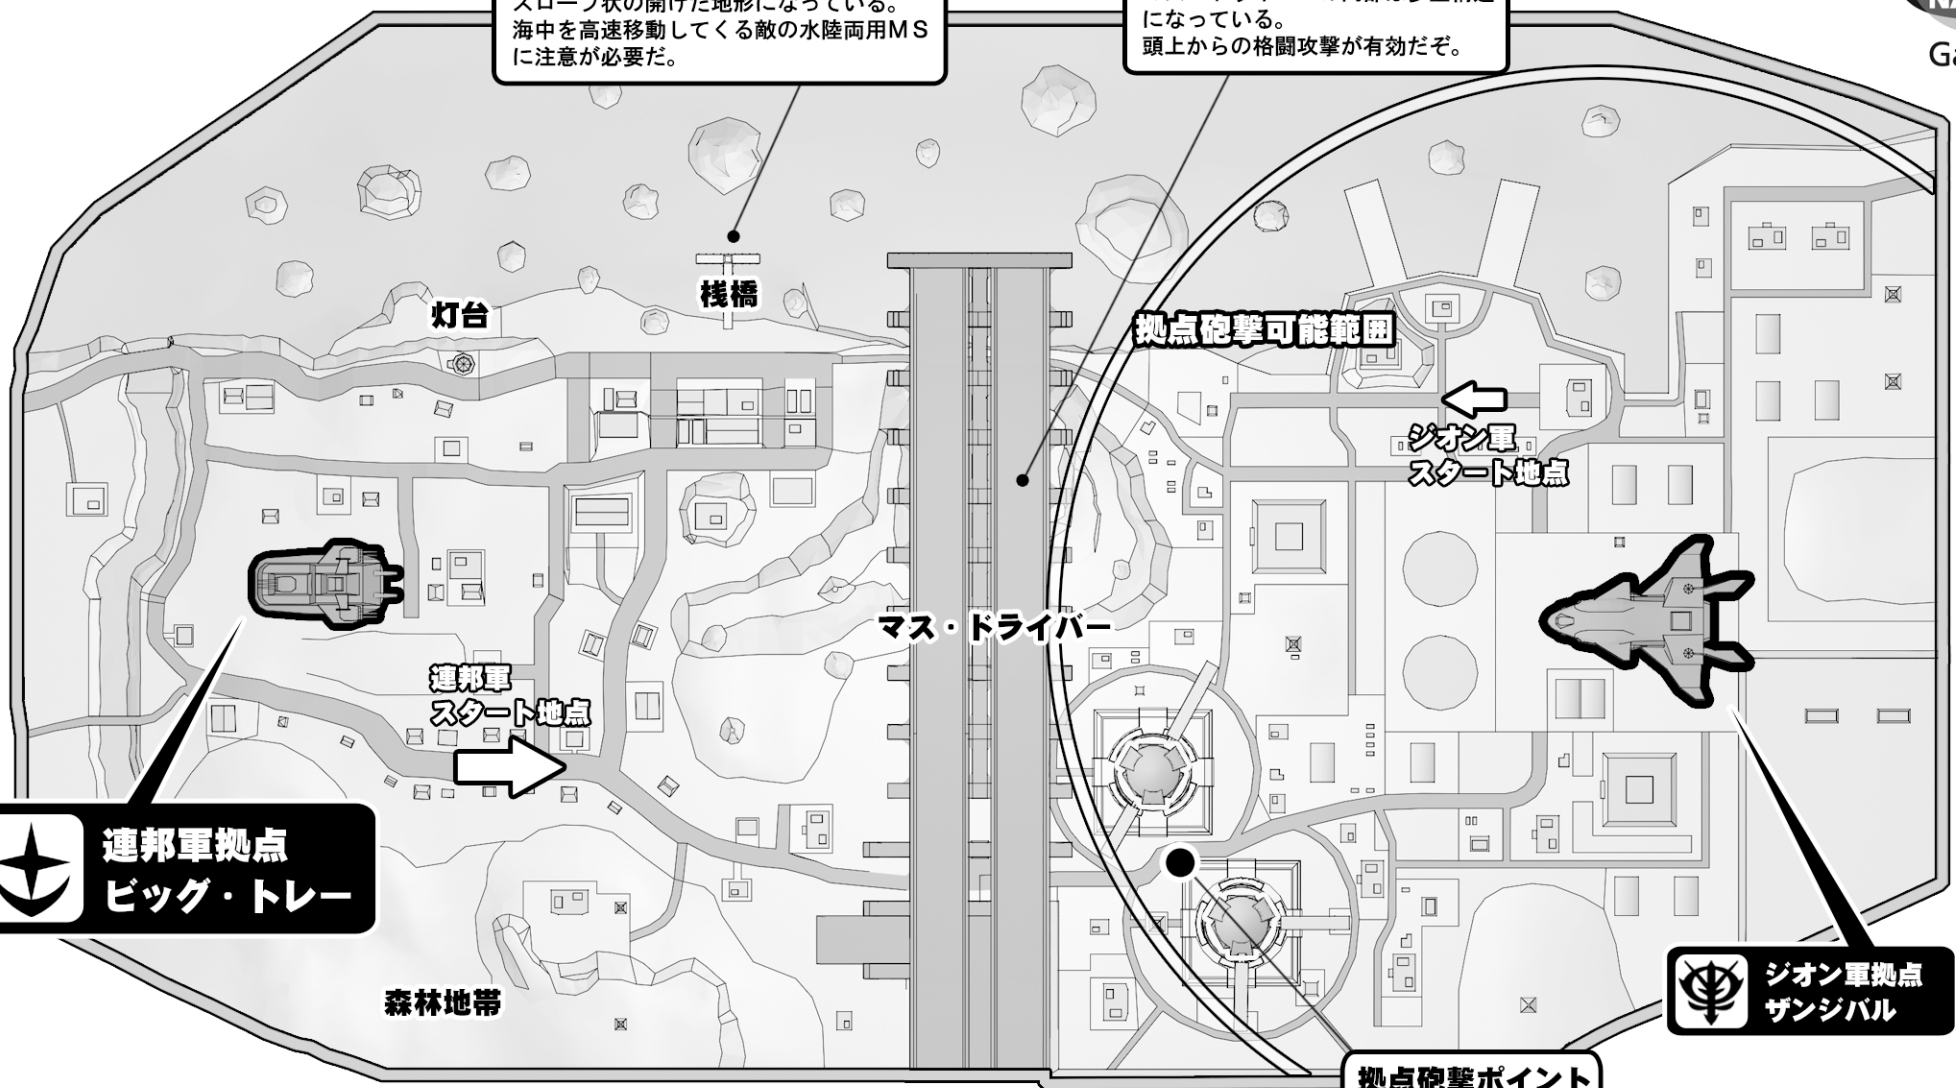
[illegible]
海中を高速移動してくる敵の水陸両用ＭＳに注意が必要だ。

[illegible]になっている。
頭上からの格闘攻撃が有効だぞ。

Ga

灯台

桟橋

拠点砲撃可能範囲

ジオン軍
スタート地点

マス・ドライバー

連邦軍
スタート地点

連邦軍拠点
ビッグ・トレー

森林地帯

ジオン軍拠点
ザンジバル

拠点砲撃ポイント